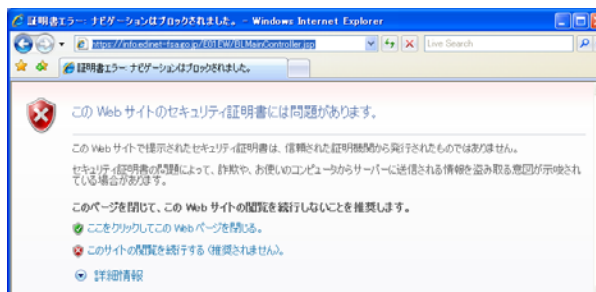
証明書エラー: ナビゲーションはブロックされました。 - Windows Internet Explorer

https://info.edinet-fsa.go.jp/E01EW/BLMainController.jsp

Live Search

証明書エラー: ナビゲーションはブロックされました。

この Web サイトのセキュリティ証明書には問題があります。

この Web サイトで提示されたセキュリティ証明書は、信頼された証明機関から発行されたものではありません。

セキュリティ証明書の問題によって、詐欺や、お使いのコンピュータからサーバーに送信される情報を盗み取る意図が示唆されている場合があります。

このページを閉じて、この Web サイトの閲覧を続行しないことを推奨します。

ここをクリックしてこの Web ページを閉じる。

このサイトの閲覧を続行する (推奨されません)。

詳細情報